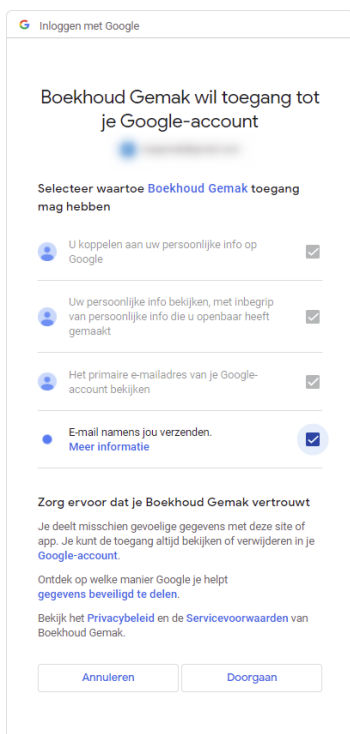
G Inloggen met Google

Boekhoud Gemak wil toegang tot je Google-account

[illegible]

Selecteer waartoe Boekhoud Gemak toegang mag hebben

U koppelen aan uw persoonlijke info op Google

Uw persoonlijke info bekijken, met inbegrip van persoonlijke info die u openbaar heeft gemaakt

Het primaire e-mailadres van je Google-account bekijken

E-mail namens jou verzenden.
Meer informatie

Zorg ervoor dat je Boekhoud Gemak vertrouwt

Je deelt misschien gevoelige gegevens met deze site of app. Je kunt de toegang altijd bekijken of verwijderen in je Google-account.

Ontdek op welke manier Google je helpt gegevens beveiligd te delen.

Bekijk het Privacybeleid en de Servicevoorwaarden van Boekhoud Gemak.

Annuleren

Doorgaan